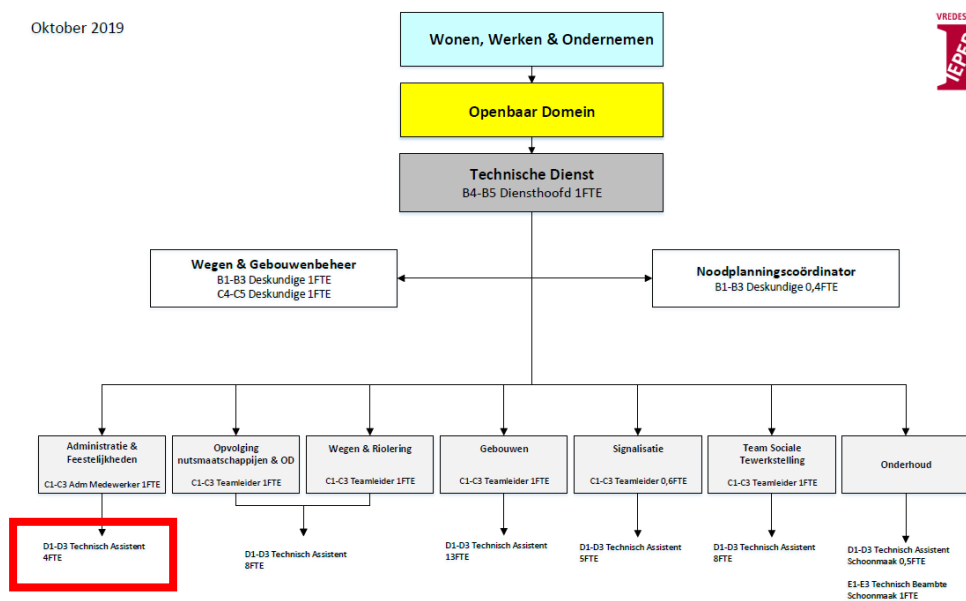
Oktober 2019

VREDES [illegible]
IEPER

Wonen, Werken & Ondernemen

Openbaar Domein

Technische Dienst
B4-B5 Diensthoofd 1FTE

Wegen & Gebouwenbeheer
B1-B3 Deskundige 1FTE
C4-C5 Deskundige 1FTE

Noodplanningscoördinator
B1-B3 Deskundige 0,4FTE

Administratie & Feestelijkheden
C1-C3 Adm Medewerker 1FTE

Opvolging nutsmaatschappijen & OD
C1-C3 Teamleider 1FTE

Wegen & Riolering
C1-C3 Teamleider 1FTE

Gebouwen
C1-C3 Teamleider 1FTE

Signalisatie
C1-C3 Teamleider 0,6FTE

Team Sociale Tewerkstelling
C1-C3 Teamleider 1FTE

Onderhoud

D1-D3 Technisch Assistent
4FTE

D1-D3 Technisch Assistent
8FTE

D1-D3 Technisch Assistent
13FTE

D1-D3 Technisch Assistent
5FTE

D1-D3 Technisch Assistent
8FTE

D1-D3 Technisch Assistent
Schoonmaak 0,5FTE

E1-E3 Technisch Beambte
Schoonmaak 1FTE